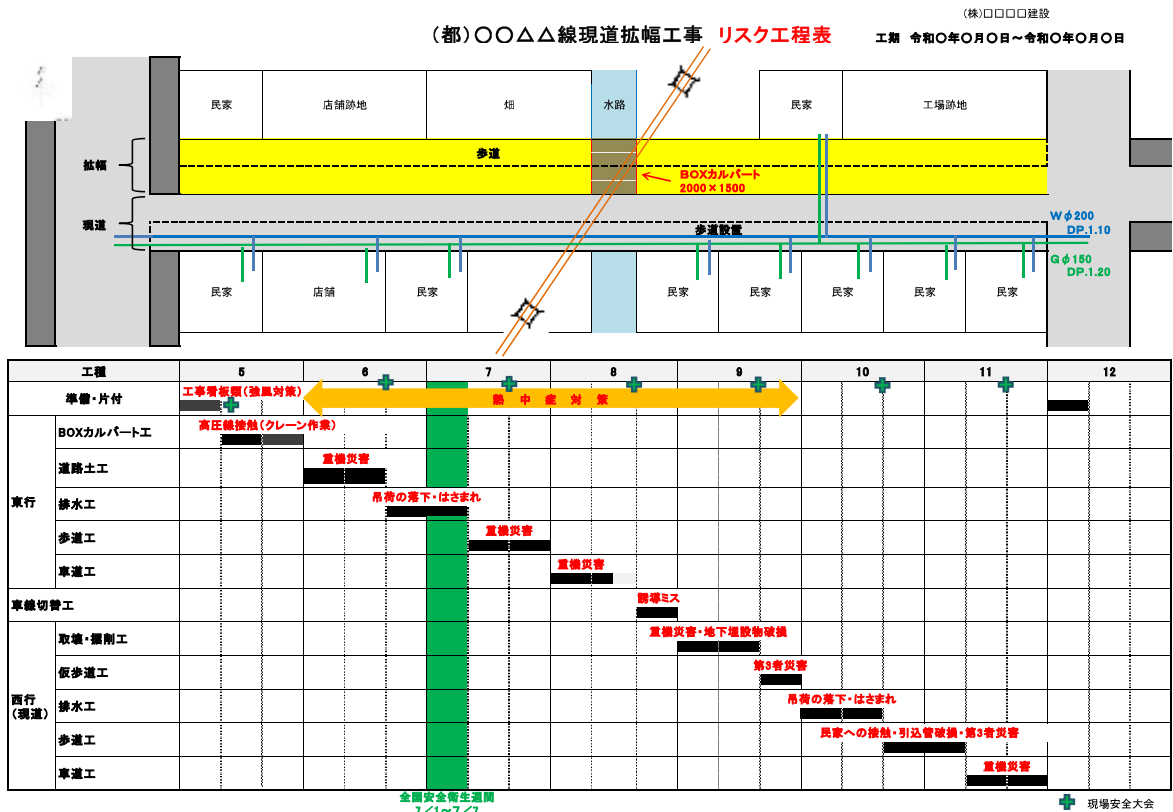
(株)□□□□建設

(都)○○△△線現道拡幅工事 リスク工程表

工期 令和○年○月○日～令和○年○月○日

民家 店舗跡地 畑 水路 民家 工場跡地

拡幅

歩道

BOXカルバート
2000×1500

現道

歩道設置

Wφ200
DP.1.10

Gφ150
DP.1.20

民家 店舗 民家 民家 民家 民家 民家 民家

| 工種 | | 5 | 6 | 7 | 8 | 9 | 10 | 11 | 12 |
|---|---|---|---|---|---|---|---|---|---|
| 準備・片付 | | 工事看板類(強風対策) | | 熱 中 症 対 策 | | | | | |
| 東行 | BOXカルバート工 | 高圧線接触(クレーン作業) | | | | | | | |
| | 道路土工 | | 重機災害 | | | | | | |
| | 排水工 | | 吊荷の落下・はさまれ | | | | | | |
| | 歩道工 | | | 重機災害 | | | | | |
| | 車道工 | | | | 重機災害 | | | | |
| 車線切替工 | | | | | 誘導ミス | | | | |
| 西行(現道) | 取壊・掘削工 | | | | 重機災害・地下埋設物破損 | | | | |
| | 仮歩道工 | | | | | 第3者災害 | | | |
| | 排水工 | | | | | 吊荷の落下・はさまれ | | | |
| | 歩道工 | | | | | | 民家への接触・引込管破損・第3者災害 | | |
| | 車道工 | | | | | | | 重機災害 | |

全国安全衛生週間
7/1～7/7

現場安全大会